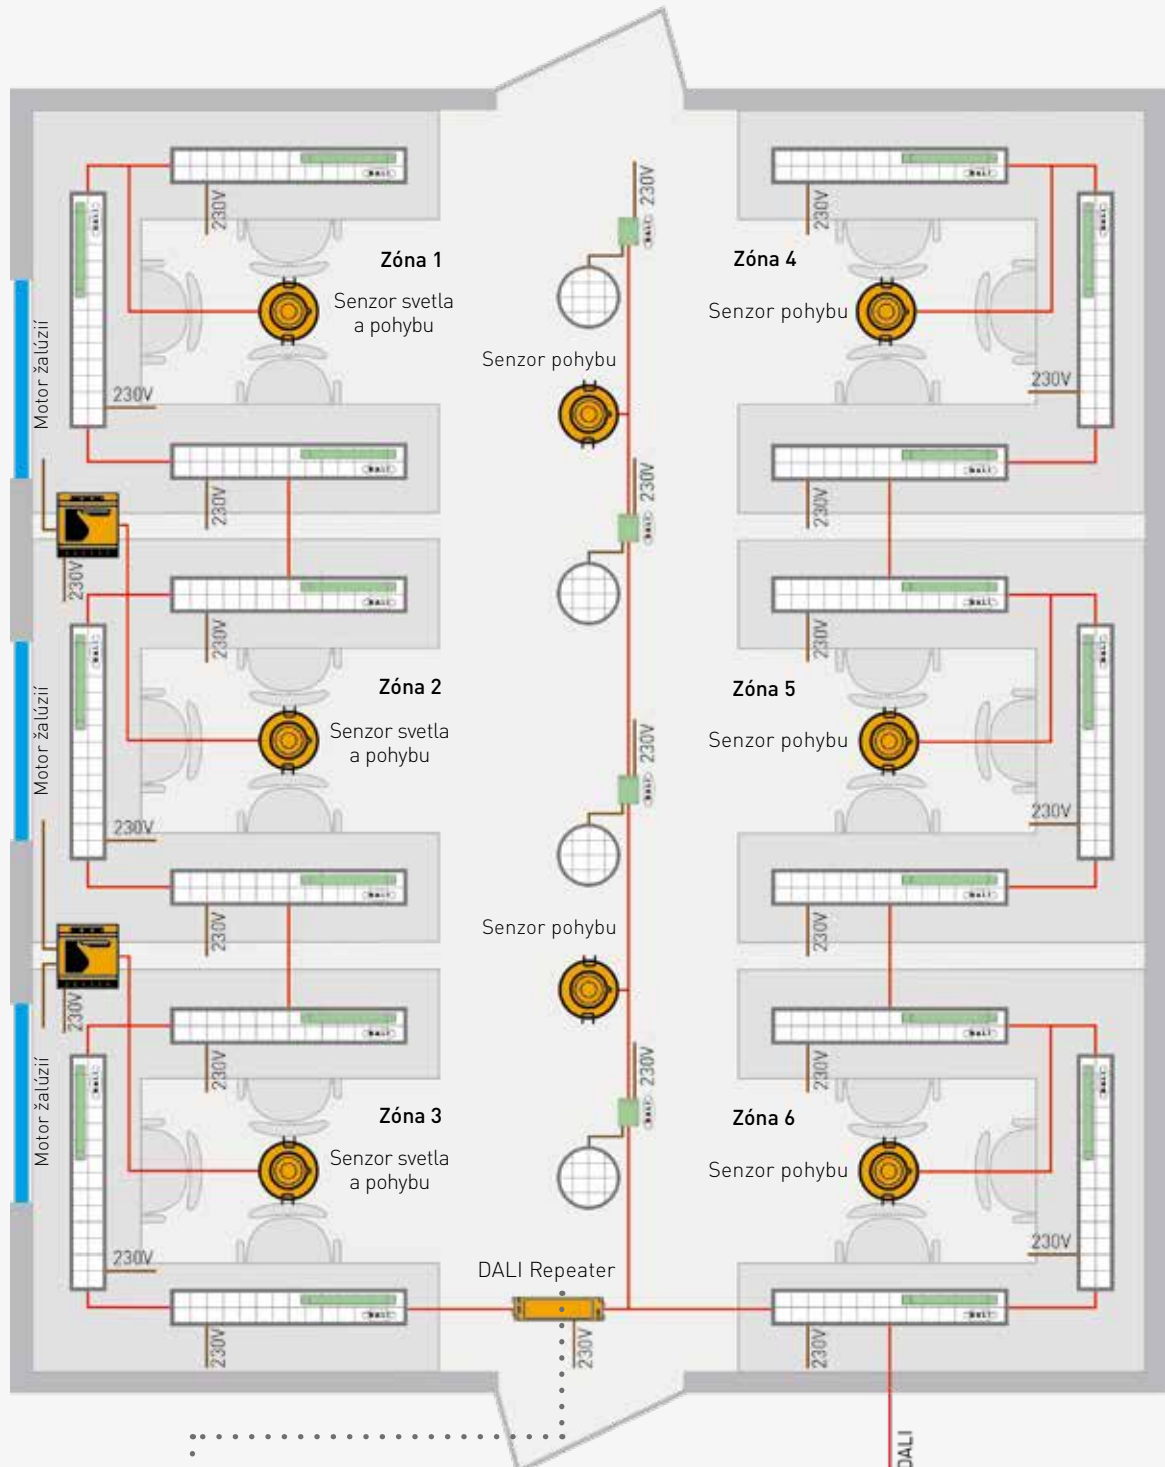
Zóna 1
Senzor svetla a pohybu
230V
230V
230V
Motor žalúzií
230V
Senzor pohybu
230V
Zóna 4
Senzor pohybu
230V
230V
230V
230V
Zóna 2
Senzor svetla a pohybu
230V
230V
Motor žalúzií
230V
Zóna 5
Senzor pohybu
230V
230V
230V
Senzor pohybu
230V
230V
Zóna 3
Senzor svetla a pohybu
230V
Motor žalúzií
230V
230V
Zóna 6
Senzor pohybu
230V
230V
DALI Repeater
230V
230V
230V
DALI